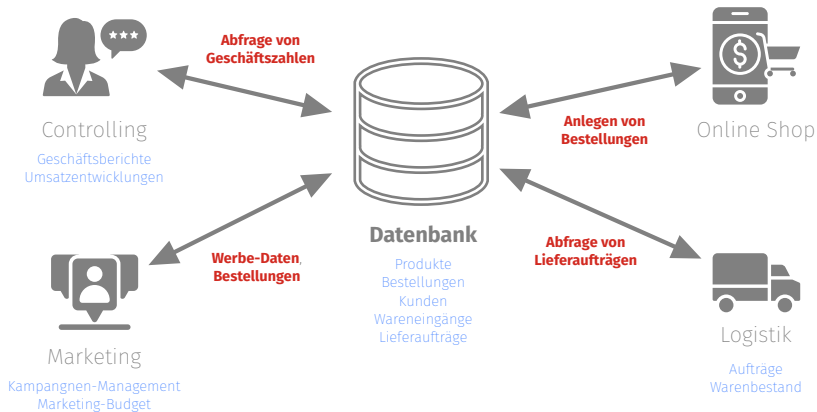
Abfrage von Geschäftszahlen

Controlling

Geschäftsberichte
Umsatzentwicklungen

Anlegen von Bestellungen

Online Shop

Datenbank

Produkte
Bestellungen
Kunden
Wareneingänge
Lieferaufträge

Werbe-Daten, Bestellungen

Abfrage von Lieferaufträgen

Marketing

Kampangnen-Management
Marketing-Budget

Logistik

Aufträge
Warenbestand